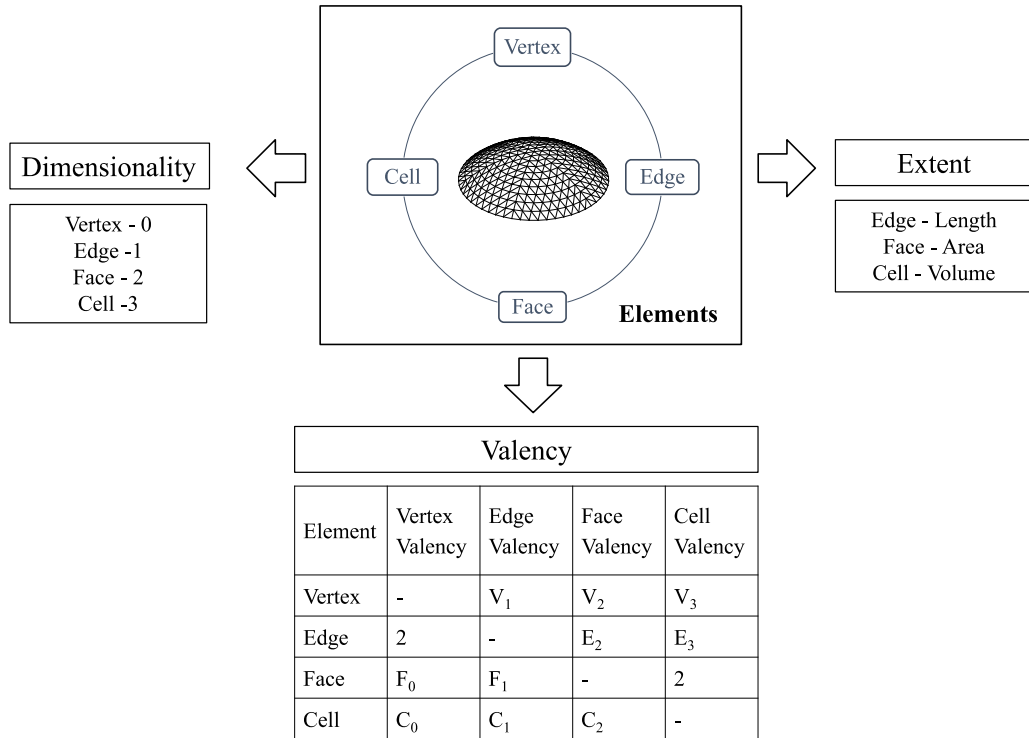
Dimensionality

Vertex - 0
Edge -1
Face - 2
Cell -3

Vertex

Cell

Edge

Face

Elements

Extent

Edge - Length
Face - Area
Cell - Volume

Valency

| Element | Vertex Valency | Edge Valency | Face Valency | Cell Valency |
|---|---|---|---|---|
| Vertex | - | $V_1$ | $V_2$ | $V_3$ |
| Edge | 2 | - | $E_2$ | $E_3$ |
| Face | $F_0$ | $F_1$ | - | 2 |
| Cell | $C_0$ | $C_1$ | $C_2$ | - |